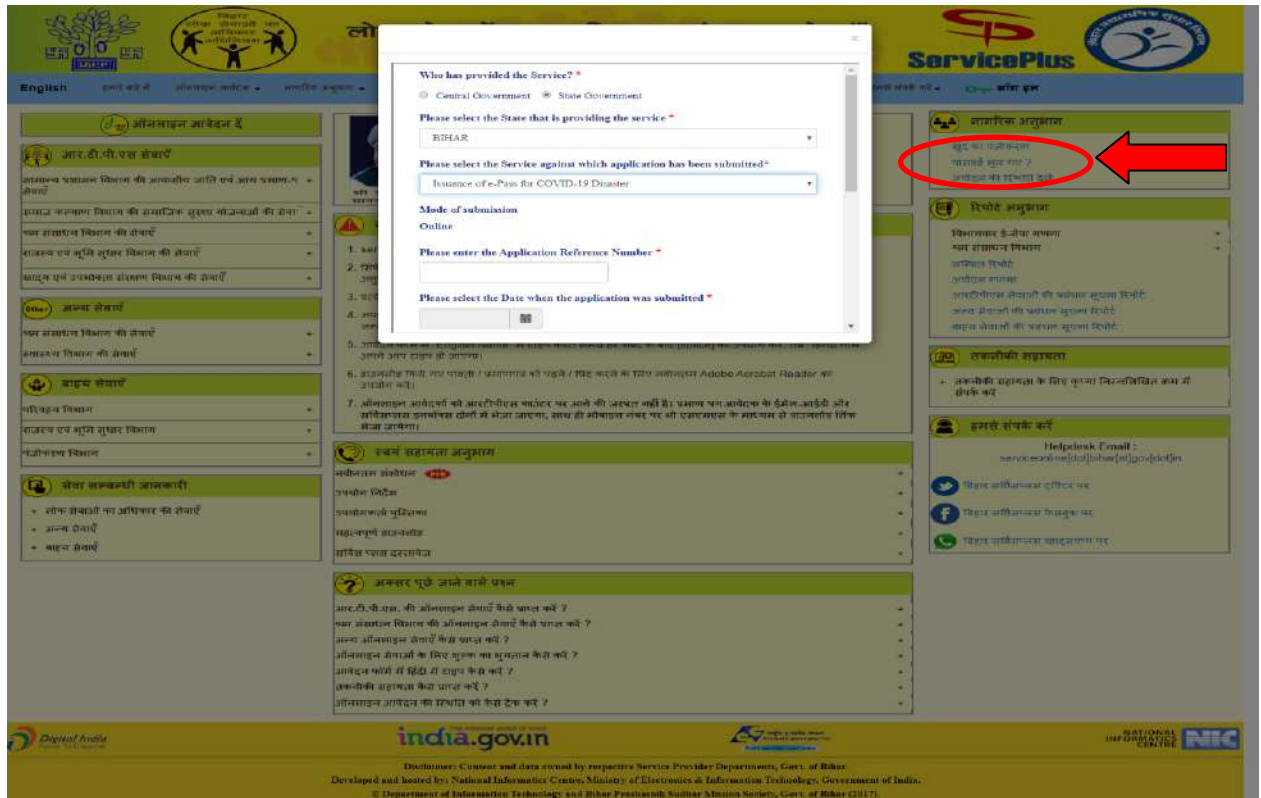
ServicePlus

English

Who has provided the Service? *

Central Government   State Government

Please select the State that is providing the service *

BIHAR

Please select the Service against which application has been submitted*

Issuance of e-Pass for COVID-19 Disaster

Mode of submission

Online

Please enter the Application Reference Number *

Please select the Date when the application was submitted *

ऑनलाइन आवेदन दें

आर.टी.पी.एस सेवाएँ

अन्य सेवाएँ

श्रम संसाधन विभाग की सेवाएँ

वाह्य सेवाएँ

परिवहन विभाग

राजस्व एवं भूमि सुधार विभाग

सेवा सम्बन्धी जानकारी

लोक सेवाओं का अधिकार की सेवाएँ

अन्य सेवाएँ

बाह्य सेवाएँ

स्वयं सहायता अनुभाग

नवीनतम संशोधन

उपयोग निर्देश

उपयोगकर्ता पुस्तिका

महत्वपूर्ण डाउनलोड

अक्सर पूछे जाने वाले प्रश्न

आर.टी.पी.एस. की ऑनलाइन सेवाएँ कैसे प्राप्त करें ?

श्रम संसाधन विभाग की ऑनलाइन सेवाएँ कैसे प्राप्त करें ?

अन्य ऑनलाइन सेवाएँ कैसे प्राप्त करें ?

ऑनलाइन सेवाओं के लिए शुल्क का भुगतान कैसे करें ?

आवेदन फॉर्म में हिंदी में टाइप कैसे करें ?

तकनीकी सहायता कैसे प्राप्त करें ?

ऑनलाइन आवेदन की स्थिति को कैसे ट्रैक करें ?

नागरिक अनुभाग

खुद का पंजीकरण

पासवर्ड भूल गए ?

आवेदन की स्थिति देखें

रिपोर्ट अनुभाग

तकनीकी सहायता

हमसे संपर्क करें

Helpdesk Email :
serviceonline[dot]bihar[at]gov[dot]in

Digital India

india.gov.in

NATIONAL INFORMATICS CENTRE NIC

Disclaimer: Content and data owned by respective Service Provider Departments, Govt. of Bihar.
Developed and hosted by: National Informatics Centre, Ministry of Electronics & Information Technology, Government of India.
© Department of Information Technology and Bihar Prashasnik Sudhar Mission Society, Govt. of Bihar (2017).